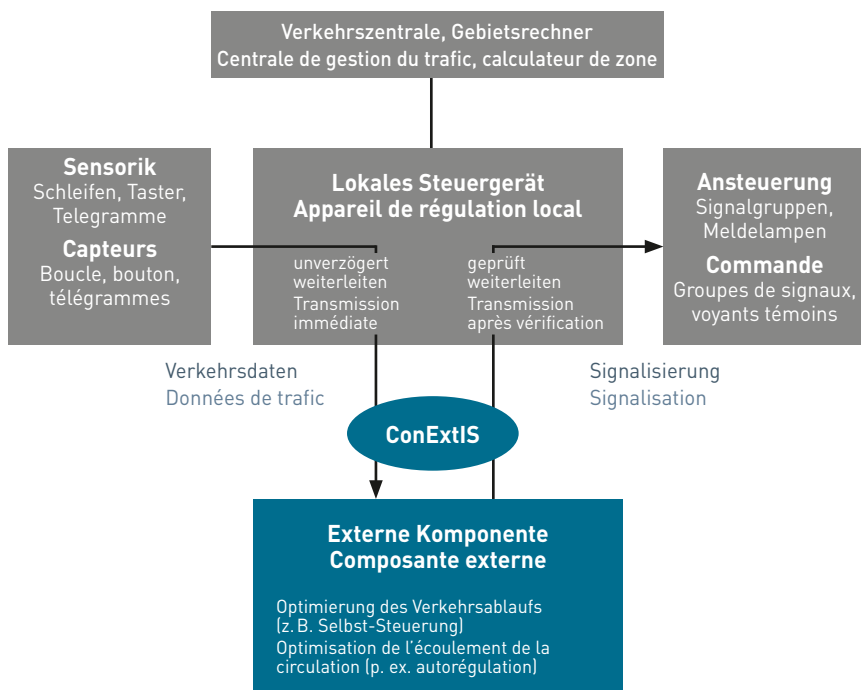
Verkehrszentrale, Gebietsrechner
Centrale de gestion du trafic, calculateur de zone

Sensorik
Schleifen, Taster, Telegramme
Capteurs
Boucle, bouton, télégrammes

Lokales Steuergerät
Appareil de régulation local

unverzögert weiterleiten
Transmission immédiate

geprüft weiterleiten
Transmission après vérification

Ansteuerung
Signalgruppen, Meldelampen
Commande
Groupes de signaux, voyants témoins

Verkehrsdaten
Données de trafic

Signalisierung
Signalisation

ConExtIS

Externe Komponente
Composante externe

Optimierung des Verkehrsablaufs (z. B. Selbst-Steuerung)
Optimisation de l'écoulement de la circulation (p. ex. autorégulation)